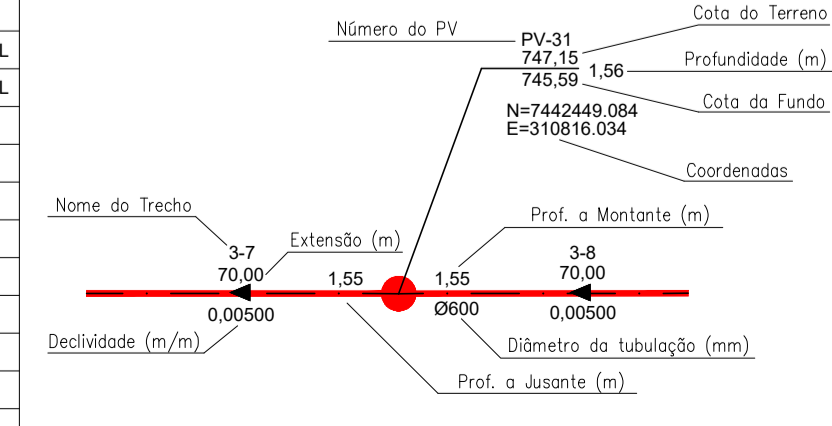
L
L

Número do PV
PV-31
747,15
745,59
1,56
Cota do Terreno
Profundidade (m)
Cota da Fundo
N=7442449.084
E=310816.034
Coordenadas

Nome do Trecho
3-7
70,00
Extensão (m)
1,55
1,55
Prof. a Montante (m)
3-8
70,00
0,00500
Ø600
0,00500
Declividade (m/m)
Diâmetro da tubulação (mm)
Prof. a Jusante (m)